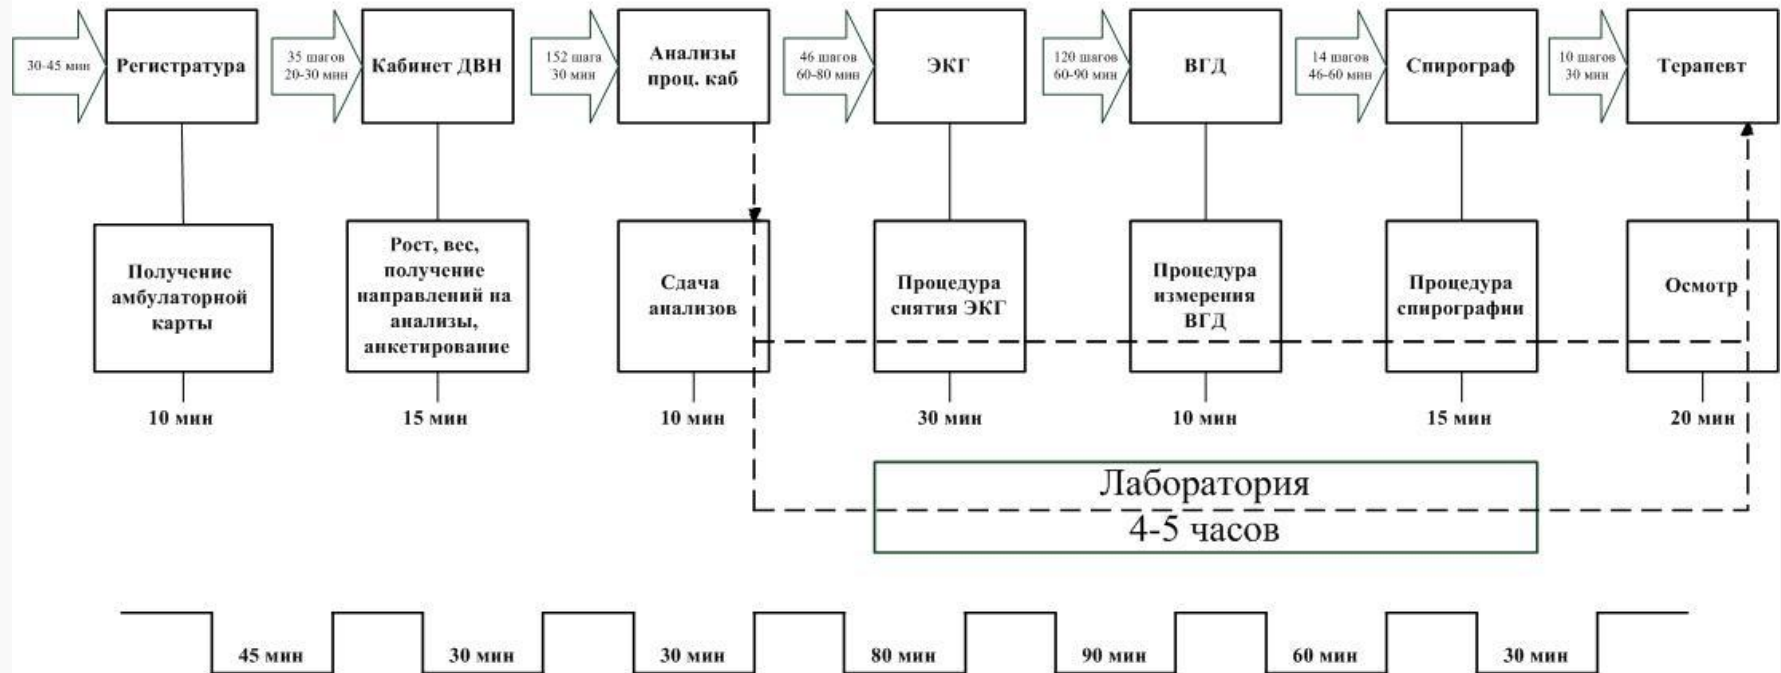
30-45 мин

Регистратура

35 шагов
20-30 мин

Кабинет ДВН

152 шага
30 мин

Анализы проц. каб

46 шагов
60-80 мин

ЭКГ

120 шагов
60-90 мин

ВГД

14 шагов
46-60 мин

Спирограф

10 шагов
30 мин

Терапевт

Получение амбулаторной карты

10 мин

Рост, вес, получение направлений на анализы, анкетирование

15 мин

Сдача анализов

10 мин

Процедура снятия ЭКГ

30 мин

Процедура измерения ВГД

10 мин

Процедура спирографии

15 мин

Осмотр

20 мин

Лаборатория
4-5 часов

45 мин
30 мин
30 мин
80 мин
90 мин
60 мин
30 мин